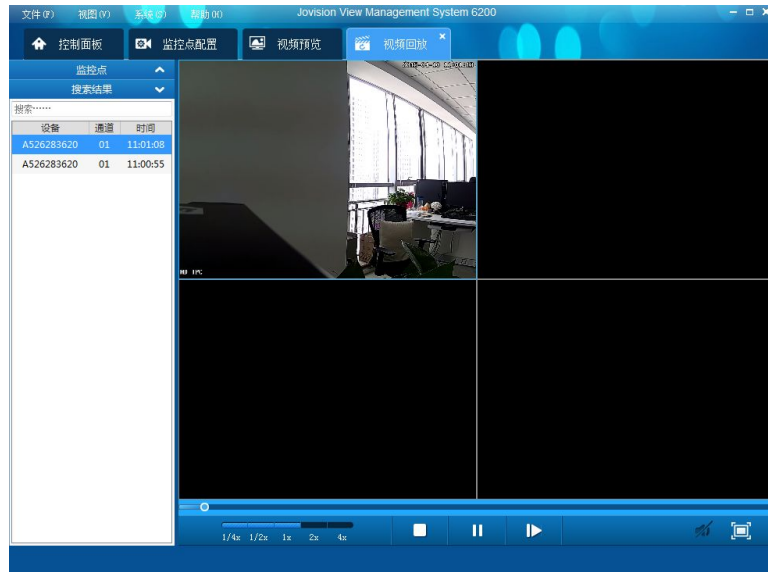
文件(F) 视图(V) 系统(S) 帮助(H)

Jovision View Management System 6200

控制面板 监控点配置 视频预览 视频回放

监控点

搜索结果

搜索……

| 设备 | 通道 | 时间 |
|---|---|---|
| A526283620 | 01 | 11:01:08 |
| A526283620 | 01 | 11:00:55 |

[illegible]

HD IPC

1/4x 1/2x 1x 2x 4x